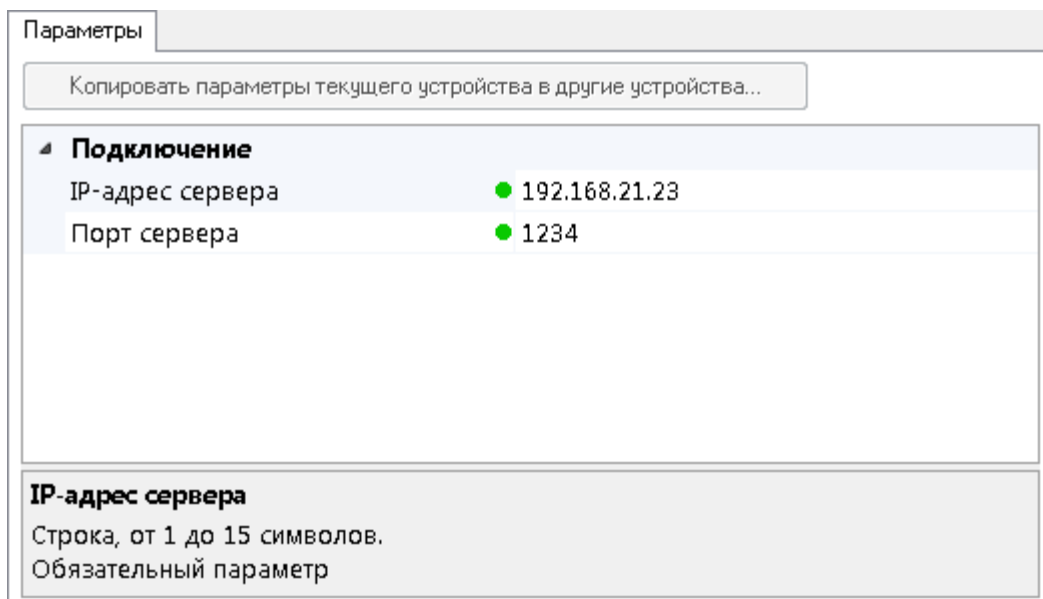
Параметры

Копировать параметры текущего устройства в другие устройства...

Подключение

| | |
|---|---|
| IP-адрес сервера | 192.168.21.23 |
| Порт сервера | 1234 |

IP-адрес сервера

Строка, от 1 до 15 символов.
Обязательный параметр